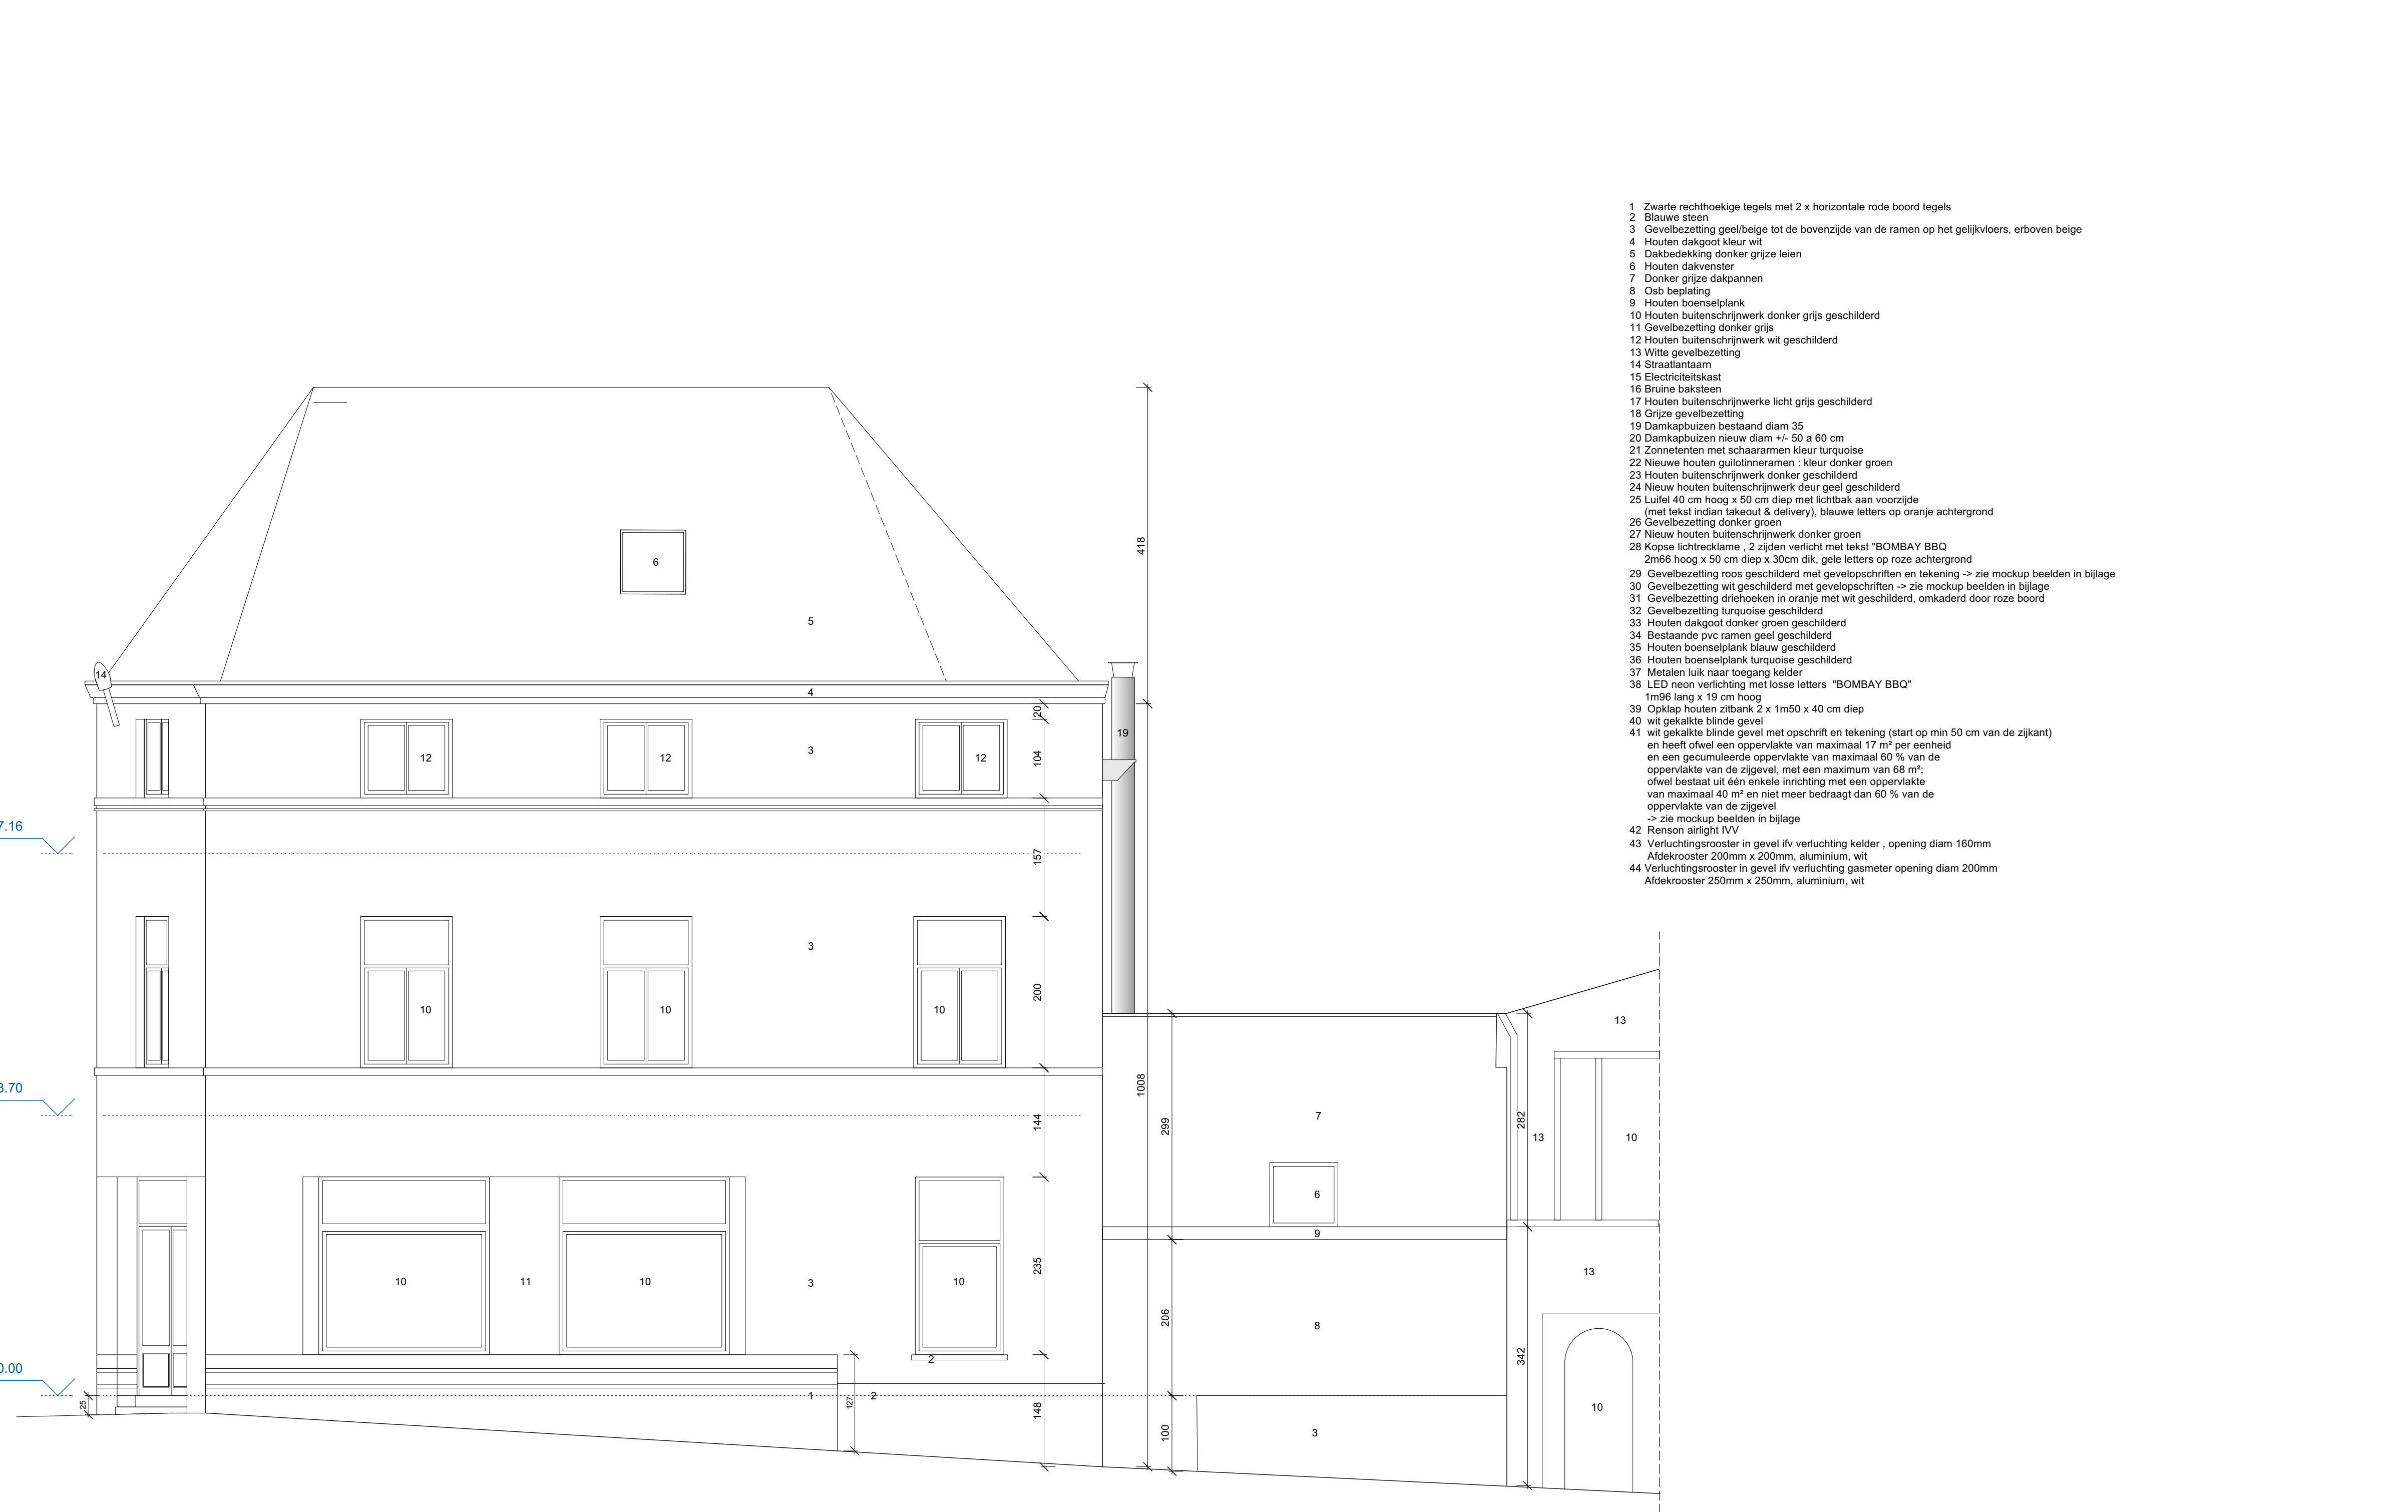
1 Zwarte rechthoekige tegels met 2 x horizontale rode boord tegels
2 Blauwe steen
3 Gevelbezetting geel/beige tot de bovenzijde van de ramen op het gelijkvloers, erboven beige
4 Houten dakgoot kleur wit
5 Dakbedekking donker grijze leien
6 Houten dakvenster
7 Donker grijze dakpannen
8 Osb beplating
9 Houten boenselplank
10 Houten buitenschrijnwerk donker grijs geschilderd
11 Gevelbezetting donker grijs
12 Houten buitenschrijnwerk wit geschilderd
13 Witte gevelbezetting
14 Straatlantaarn
15 Electriciteitskast
16 Bruine baksteen
17 Houten buitenschrijnwerke licht grijs geschilderd
18 Grijze gevelbezetting
19 Damkapbuizen bestaand diam 35
20 Damkapbuizen nieuw diam +/- 50 a 60 cm
21 Zonnetenten met schaararmen kleur turquoise
22 Nieuwe houten guilotinneramen : kleur donker groen
23 Houten buitenschrijnwerk donker geschilderd
24 Nieuw houten buitenschrijnwerk deur geel geschilderd
25 Luifel 40 cm hoog x 50 cm diep met lichtbak aan voorzijde (met tekst indian takeout & delivery), blauwe letters op oranje achtergrond
26 Gevelbezetting donker groen
27 Nieuw houten buitenschrijnwerk donker groen
28 Kopse lichtrecklame , 2 zijden verlicht met tekst "BOMBAY BBQ 2m66 hoog x 50 cm diep x 30cm dik, gele letters op roze achtergrond
29 Gevelbezetting roos geschilderd met gevelopschriften en tekening -> zie mockup beelden in bijlage
30 Gevelbezetting wit geschilderd met gevelopschriften -> zie mockup beelden in bijlage
31 Gevelbezetting driehoeken in oranje met wit geschilderd, omkaderd door roze boord
32 Gevelbezetting turquoise geschilderd
33 Houten dakgoot donker groen geschilderd
34 Bestaande pvc ramen geel geschilderd
35 Houten boenselplank blauw geschilderd
36 Houten boenselplank turquoise geschilderd
37 Metalen luik naar toegang kelder
38 LED neon verlichting met losse letters "BOMBAY BBQ" 1m96 lang x 19 cm hoog
39 Opklap houten zitbank 2 x 1m50 x 40 cm diep
40 wit gekalkte blinde gevel
41 wit gekalkte blinde gevel met opschrift en tekening (start op min 50 cm van de zijkant) en heeft ofwel een oppervlakte van maximaal 17 m² per eenheid en een gecumuleerde oppervlakte van maximaal 60 % van de oppervlakte van de zijgevel, met een maximum van 68 m²; ofwel bestaat uit één enkele inrichting met een oppervlakte van maximaal 40 m² en niet meer bedraagt dan 60 % van de oppervlakte van de zijgevel -> zie mockup beelden in bijlage
42 Renson airlight IVV
43 Verluchtingsrooster in gevel ifv verluchting kelder , opening diam 160mm Afdekrooster 200mm x 200mm, aluminium, wit
44 Verluchtingsrooster in gevel ifv verluchting gasmeter opening diam 200mm Afdekrooster 250mm x 250mm, aluminium, wit

6
5
418
14
4
19
20
12
12
3
12
104
7.16
157
3
200
10
10
10
1008
13
7
299
282
13
10
3.70
144
6
9
10
11
10
3
10
235
13
206
8
342
0.00
2
1
2
127
25
148
100
3
10